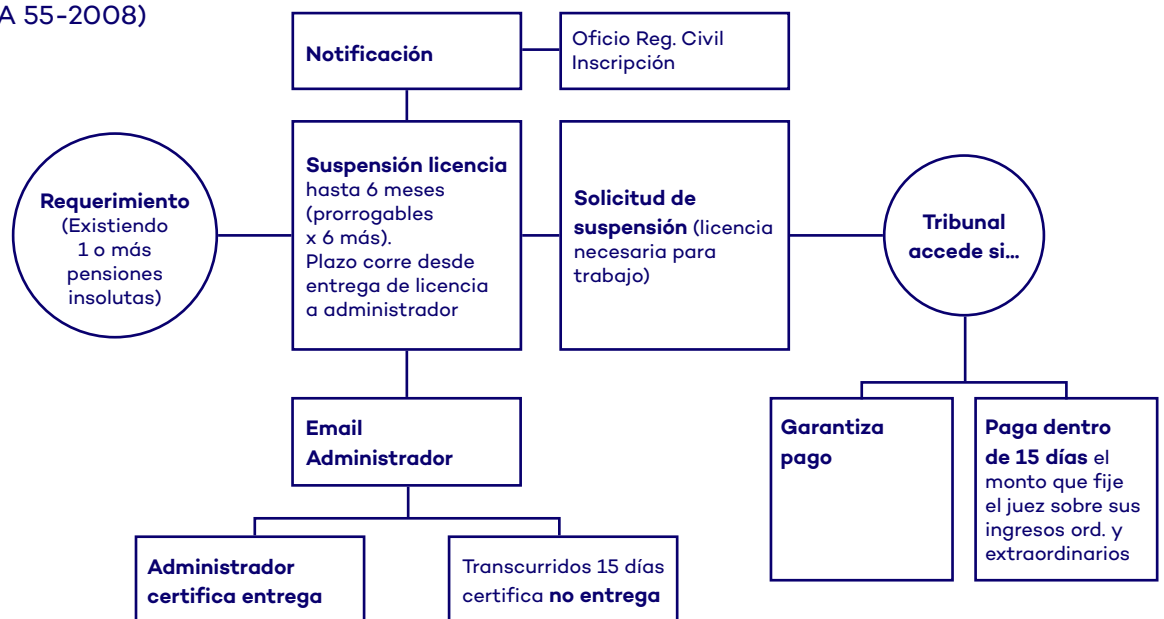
A 55-2008)

Notificación

Oficio Reg. Civil Inscripción

Requerimiento (Existiendo 1 o más pensiones insolutas)

Suspensión licencia hasta 6 meses (prorrogables x 6 más). Plazo corre desde entrega de licencia a administrador

Solicitud de suspensión (licencia necesaria para trabajo)

Tribunal accede si...

Email Administrador

Garantiza pago

Paga dentro de 15 días el monto que fije el juez sobre sus ingresos ord. y extraordinarios

Administrador certifica entrega

Transcurridos 15 días certifica no entrega